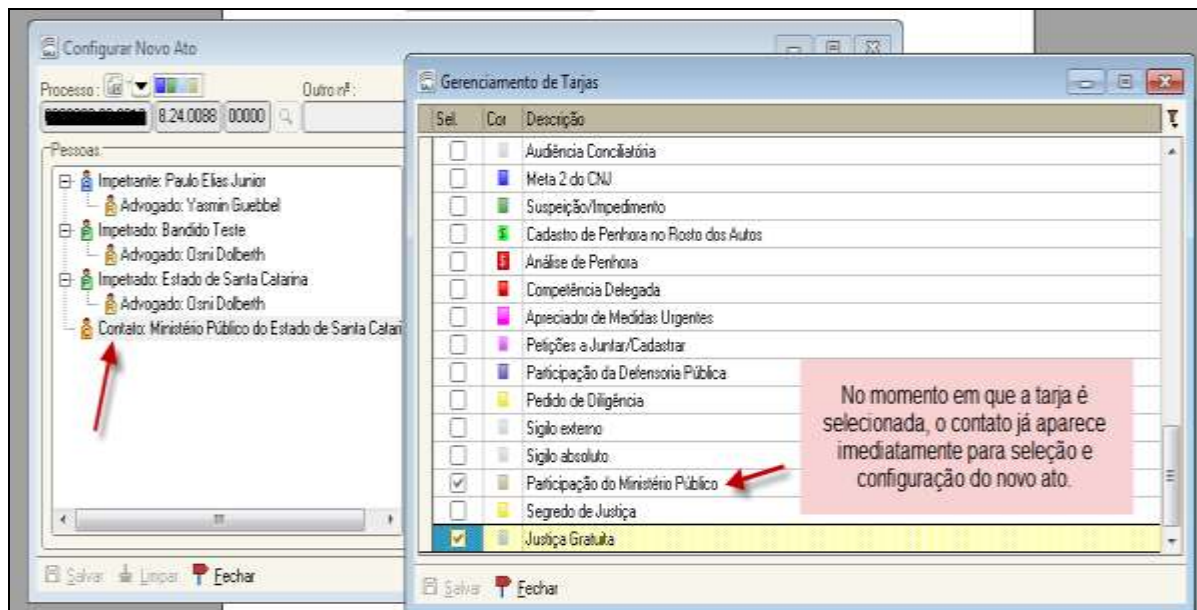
Configurar Novo Ato

Processo:

Outro nº:

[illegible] 8.24.0088 0000

Pessoas

Impetrante: Paulo Elias Junior
Advogado: Yasmin Guebbel
Impetrado: Bandido Teste
Advogado: Osni Dolberth
Impetrado: Estado de Santa Catarina
Advogado: Osni Dolberth
Contato: Ministério Público do Estado de Santa Catari

Salvar Limpar Fechar

Gerenciamento de Tarjas

| Sel. | Cor | Descrição |
|---|---|---|
| | | Audiência Conciliatória |
| | | Meta 2 do CNJ |
| | | Suspeição/Impedimento |
| | | Cadastro de Penhora no Rosto dos Autos |
| | | Análise de Penhora |
| | | Competência Delegada |
| | | Apreciador de Medidas Urgentes |
| | | Petições a Juntar/Cadastrar |
| | | Participação da Defensoria Pública |
| | | Pedido de Diligência |
| | | Sigilo externo |
| | | Sigilo absoluto |
| ✓ | | Participação do Ministério Público |
| | | Segredo de Justiça |
| ✓ | | Justiça Gratuita |

No momento em que a tarja é selecionada, o contato já aparece imediatamente para seleção e configuração do novo ato.

Salvar Fechar